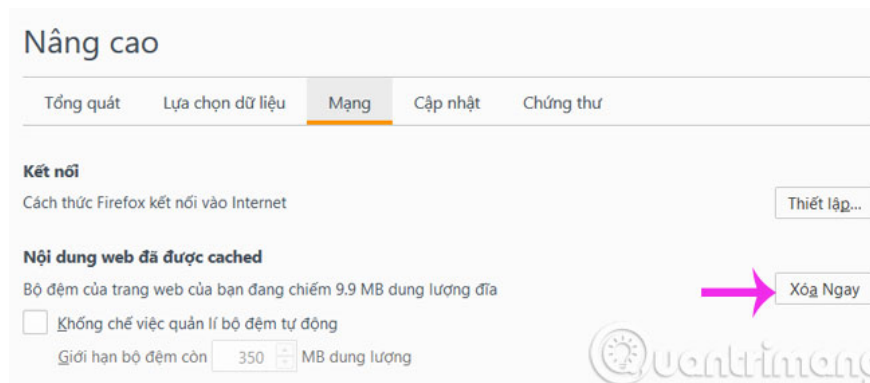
Nâng cao

Tổng quát | Lựa chọn dữ liệu | Mạng | Cập nhật | Chứng thư

Kết nối

Cách thức Firefox kết nối vào Internet

Thiết lập...

Nội dung web đã được cached

Bộ đệm của trang web của bạn đang chiếm 9.9 MB dung lượng đĩa

Xóa Ngay

Khống chế việc quản lí bộ đệm tự động

Giới hạn bộ đệm còn 350 MB dung lượng

Quantrimang